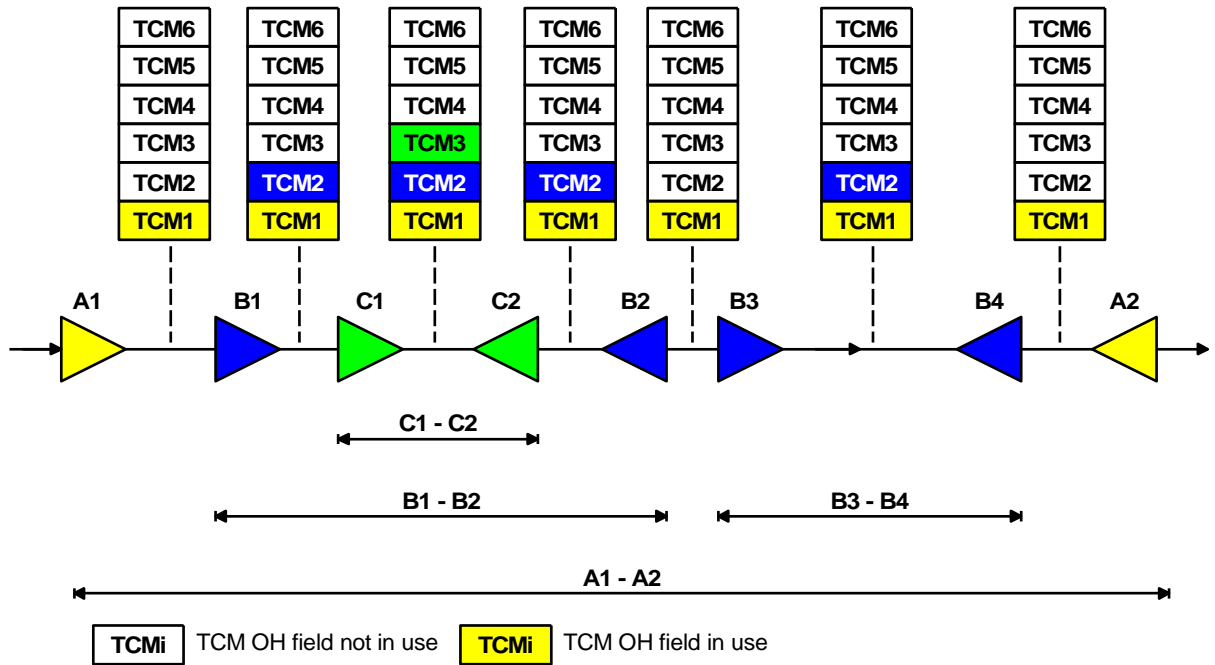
| TCM6 |
|---|
| TCM5 |
| TCM4 |
| TCM3 |
| TCM2 |
| TCM1 |

| TCM6 |
|---|
| TCM5 |
| TCM4 |
| TCM3 |
| TCM2 |
| TCM1 |

| TCM6 |
|---|
| TCM5 |
| TCM4 |
| TCM3 |
| TCM2 |
| TCM1 |

| TCM6 |
|---|
| TCM5 |
| TCM4 |
| TCM3 |
| TCM2 |
| TCM1 |

| TCM6 |
|---|
| TCM5 |
| TCM4 |
| TCM3 |
| TCM2 |
| TCM1 |

| TCM6 |
|---|
| TCM5 |
| TCM4 |
| TCM3 |
| TCM2 |
| TCM1 |

| TCM6 |
|---|
| TCM5 |
| TCM4 |
| TCM3 |
| TCM2 |
| TCM1 |

A1 B1 C1 C2 B2 B3 B4 A2

C1 - C2

B1 - B2

B3 - B4

A1 - A2

TCMi TCM OH field not in use TCMi TCM OH field in use